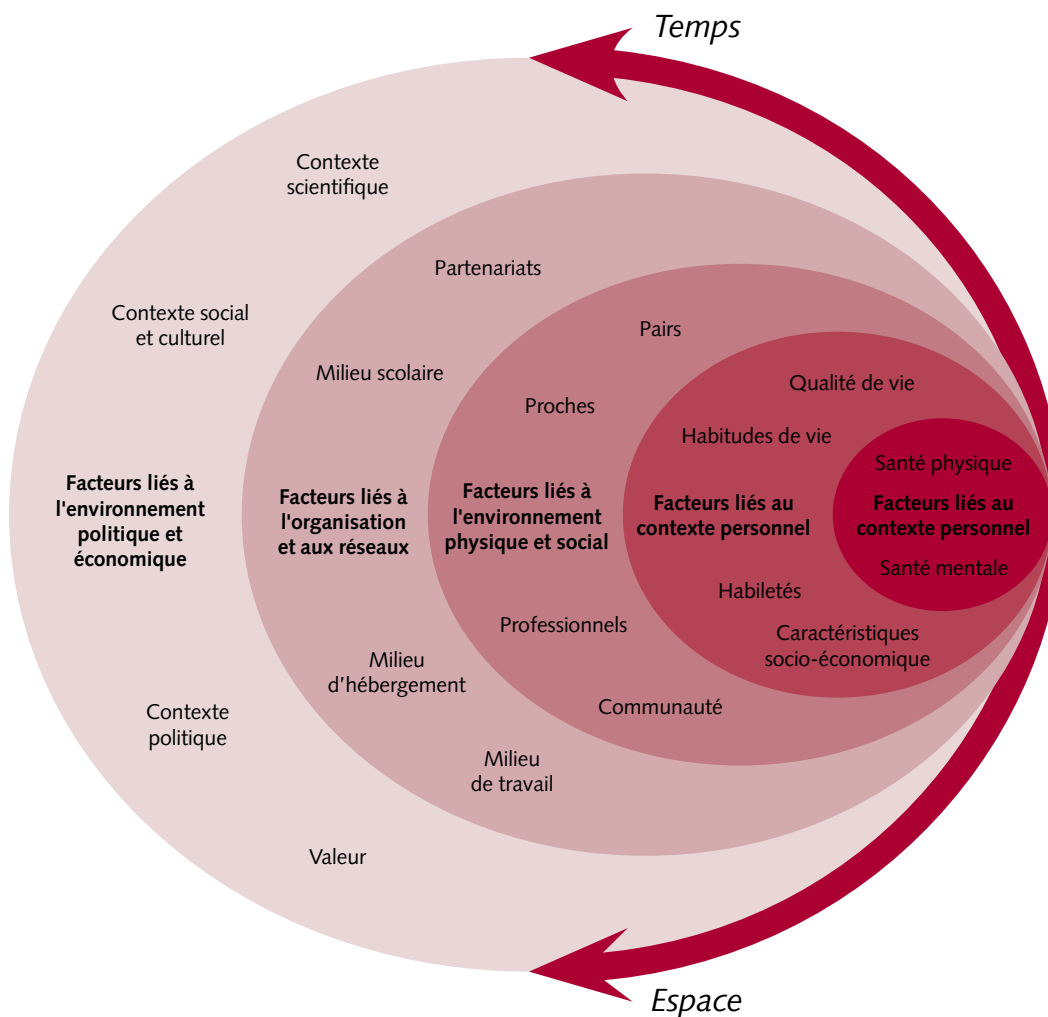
Temps

Contexte scientifique

Contexte social et culturel

Facteurs liés à l'environnement politique et économique

Contexte politique

Valeur

Partenariats

Milieu scolaire

Facteurs liés à l'organisation et aux réseaux

Milieu d'hébergement

Milieu de travail

Pairs

Proches

Facteurs liés à l'environnement physique et social

Professionnels

Communauté

Qualité de vie

Habitudes de vie

Facteurs liés au contexte personnel

Habiletés

Caractéristiques socio-économique

Santé physique

Facteurs liés au contexte personnel

Santé mentale

Espace